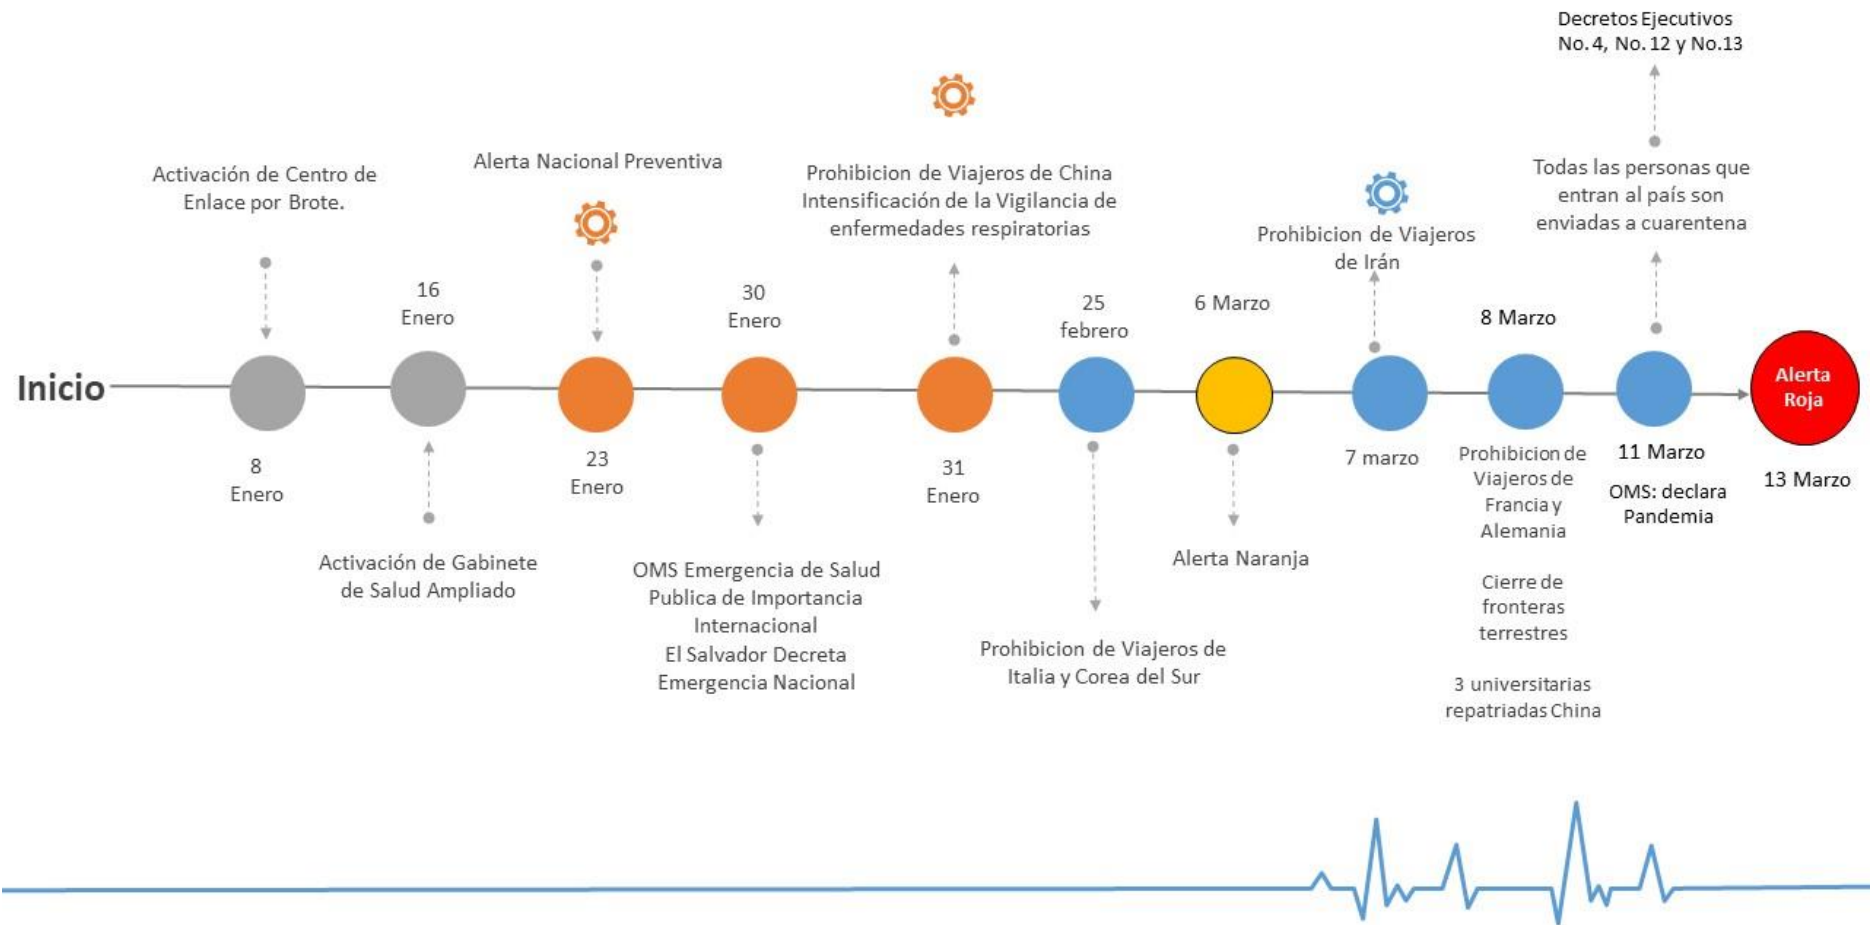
Decretos Ejecutivos
No. 4, No. 12 y No.13

Activación de Centro de Enlace por Brote.

Alerta Nacional Preventiva

Prohibicion de Viajeros de China
Intensificación de la Vigilancia de enfermedades respiratorias

Prohibicion de Viajeros de Irán

Todas las personas que entran al país son enviadas a cuarentena

16
Enero

30
Enero

25
febrero

6 Marzo

8 Marzo

Inicio

Alerta Roja

8
Enero

23
Enero

31
Enero

7 marzo

11 Marzo

13 Marzo

Prohibicion de Viajeros de Francia y Alemania

OMS: declara Pandemia

Activación de Gabinete de Salud Ampliado

OMS Emergencia de Salud Publica de Importancia Internacional
El Salvador Decreta Emergencia Nacional

Alerta Naranja

Prohibicion de Viajeros de Italia y Corea del Sur

Cierre de fronteras terrestres

3 universitarias repatriadas China